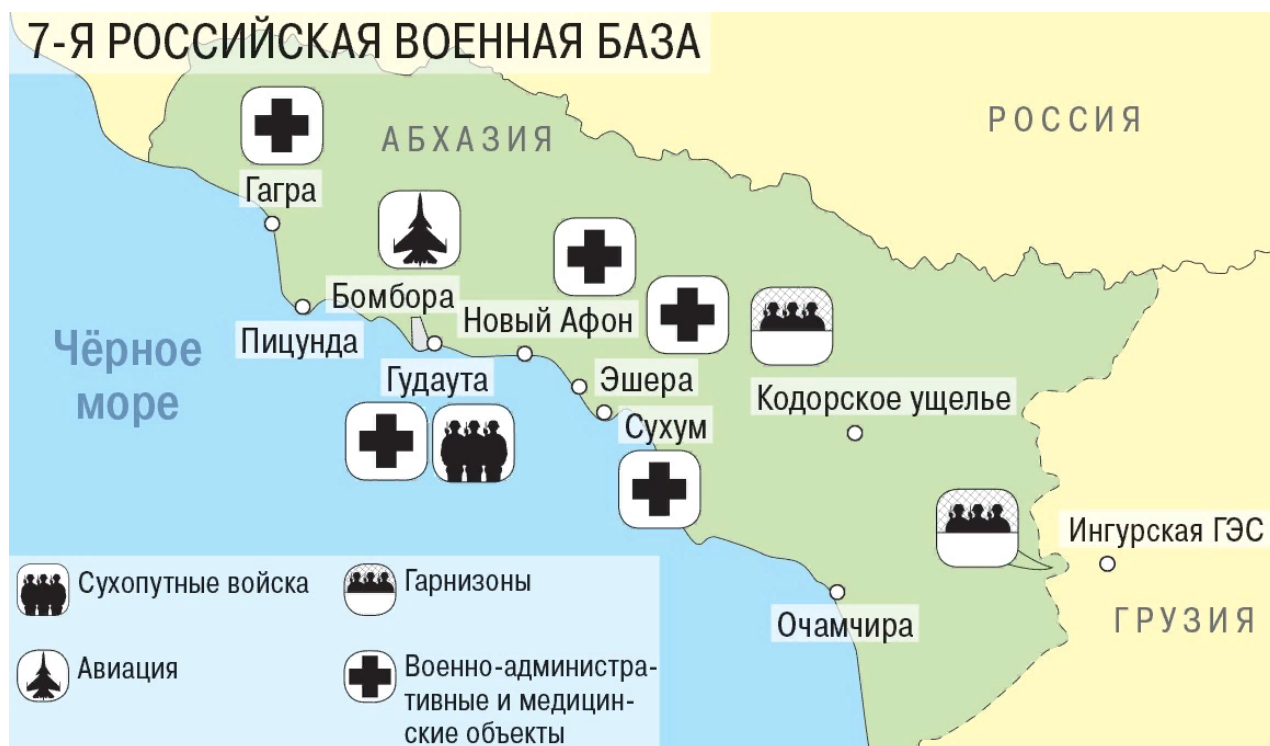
7-Я РОССИЙСКАЯ ВОЕННАЯ БАЗА

АБХАЗИЯ

РОССИЯ

Гагра

Бомбора

Новый Афон

Пицунда

Чёрное море

Гудаута

Эшера

Сухум

Кодорское ущелье

Ингурская ГЭС

Очамчира

ГРУЗИЯ

Сухопутные войска

Гарнизоны

Авиация

Военно-административные и медицинские объекты